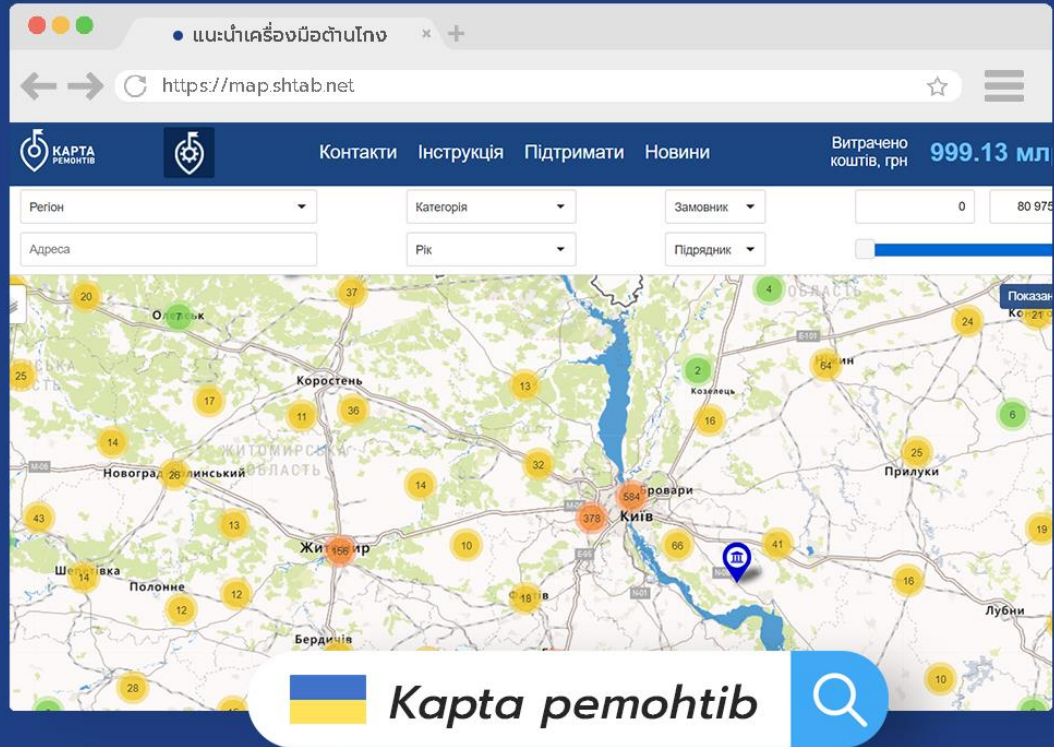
แนะนำเครื่องมือต้านโกง

https://map.shtab.net

КАРТА РЕМОНТІВ

Контакти Інструкція Підтримати Новини

Витрачено коштів, грн 999.13 мл

Регіон

Категорія

Замовник

0

80 975

Адреса

Рік

Підрядник

Показа

20 37 4 24 21 25 17 11 36 13 2 64 6 14 16 26 32 25 14 584 43 13 378 10 66 41 19 156 14 12 18 16 28 10

Олевськ Коростень ЖИТОМИРСЬКА ОБЛАСТЬ Новоград-Волинський Житомир Шепетівка Полонне Бердичів Київ Бровари Козелець Ніжин Прилуки Лубни Фастів ОБЛАСТЬ

Kapta pemohtib